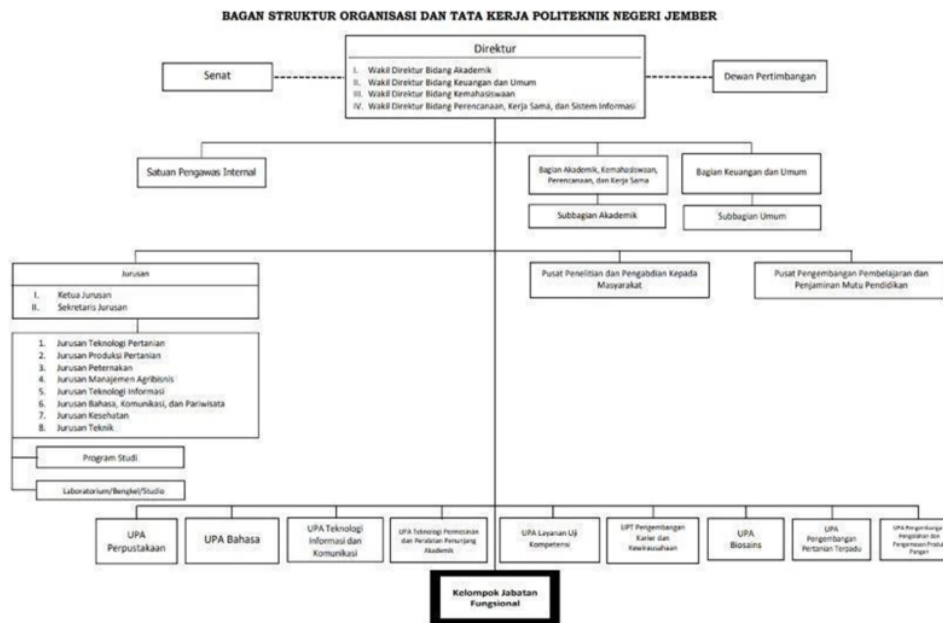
BAGAN STRUKTUR ORGANISASI DAN TATA KERJA POLITEKNIK NEGERI JEMBER

Direktur
I. Wakil Direktur Bidang Akademik
II. Wakil Direktur Bidang Keuangan dan Umum
III. Wakil Direktur Bidang Kemahasiswaan
IV. Wakil Direktur Bidang Perencanaan, Kerja Sama, dan Sistem Informasi

Senat

Dewan Pertimbangan

Satuan Pengawas Internal

Bagian Akademik, Kemahasiswaan, Perencanaan, dan Kerja Sama

Subbagian Akademik

Bagian Keuangan dan Umum

Subbagian Umum

Jurusan
I. Ketua Jurusan
II. Sekretaris Jurusan

1. Jurusan Teknologi Pertanian
2. Jurusan Produksi Pertanian
3. Jurusan Peternakan
4. Jurusan Manajemen Agribisnis
5. Jurusan Teknologi Informasi
6. Jurusan Bahasa, Komunikasi, dan Pariwisata
7. Jurusan Kesehatan
8. Jurusan Teknik

Program Studi

Laboratorium/Bengkel/Studio

Pusat Penelitian dan Pengabdian Kepada Masyarakat

Pusat Pengembangan Pembelajaran dan Penjaminan Mutu Pendidikan

UPA Perpustakaan

UPA Bahasa

UPA Teknologi Informasi dan Komunikasi

UPA Teknologi Permesinan dan Peralatan Penunjang Akademik

UPA Layanan Uji Kompetensi

UPT Pengembangan Karier dan Kewirausahaan

UPA Biosains

UPA Pengembangan Pertanian Terpadu

UPA Pengembangan Pengolahan dan Pengemasan Produk Pangan

Kelompok Jabatan Fungsional